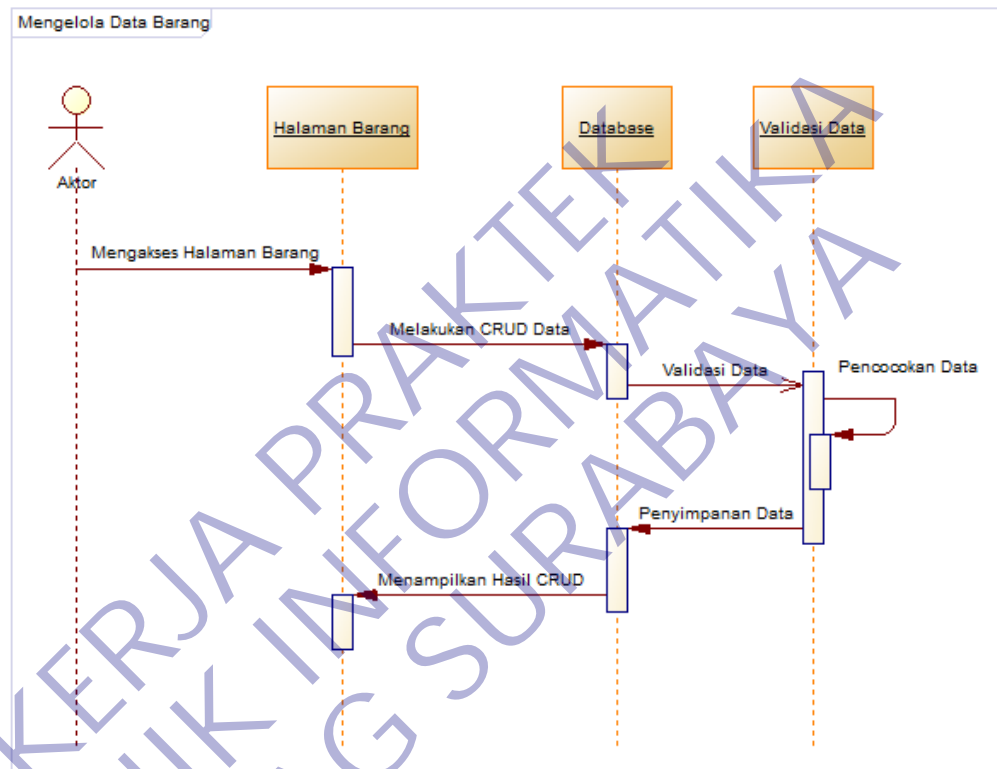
Mengelola Data Barang

Aktor

Halaman Barang

Database

Validasi Data

Mengakses Halaman Barang

Melakukan CRUD Data

Validasi Data

Pencocokan Data

Penyimpanan Data

Menampilkan Hasil CRUD

KERJA PRAKTEK
NIK INFORMATIKA
G SURABAYA